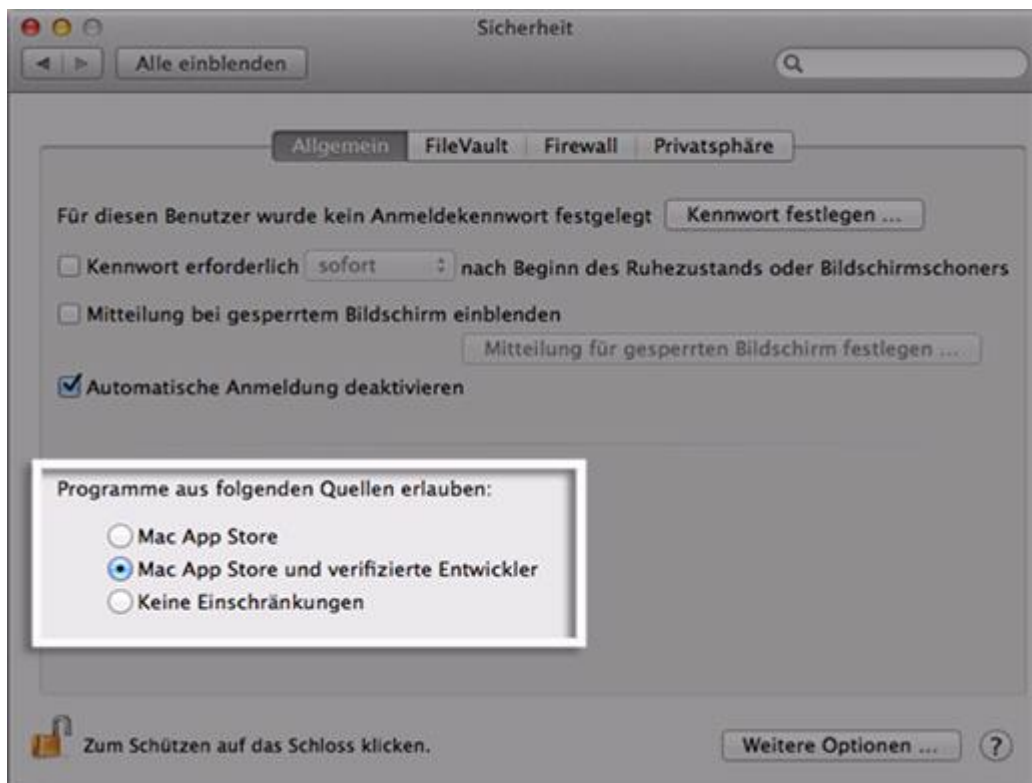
Sicherheit

Alle einblenden

Allgemein | FileVault | Firewall | Privatsphäre

Für diesen Benutzer wurde kein Anmeldekennwort festgelegt Kennwort festlegen ...

Kennwort erforderlich sofort nach Beginn des Ruhezustands oder Bildschirmschoners

Mitteilung bei gesperrtem Bildschirm einblenden

Mitteilung für gesperrten Bildschirm festlegen ...

Automatische Anmeldung deaktivieren

Programme aus folgenden Quellen erlauben:

Mac App Store

Mac App Store und verifizierte Entwickler

Keine Einschränkungen

Zum Schützen auf das Schloss klicken.

Weitere Optionen ...

?